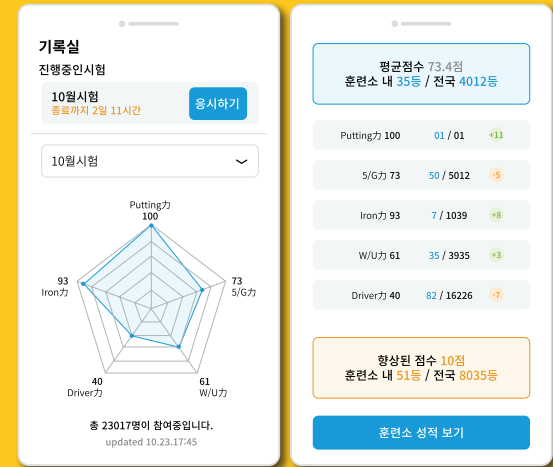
기록실

진행중인시험

10월시험
종료까지 2일 11시간

응시하기

10월시험

Putting力
100

73
5/G力

61
W/U力

40
Driver力

93
Iron力

총 23017명이 참여중입니다.
updated 10.23.17:45

평균점수 73.4점
훈련소 내 35등 / 전국 4012등

| | | |
|---|---|---|
| Putting力 100 | 01 / 01 | +11 |
| 5/G力 73 | 50 / 5012 | -5 |
| Iron力 93 | 7 / 1039 | +8 |
| W/U力 61 | 35 / 3935 | +3 |
| Driver力 40 | 82 / 16226 | -7 |

향상된 점수 10점
훈련소 내 51등 / 전국 8035등

훈련소 성적 보기